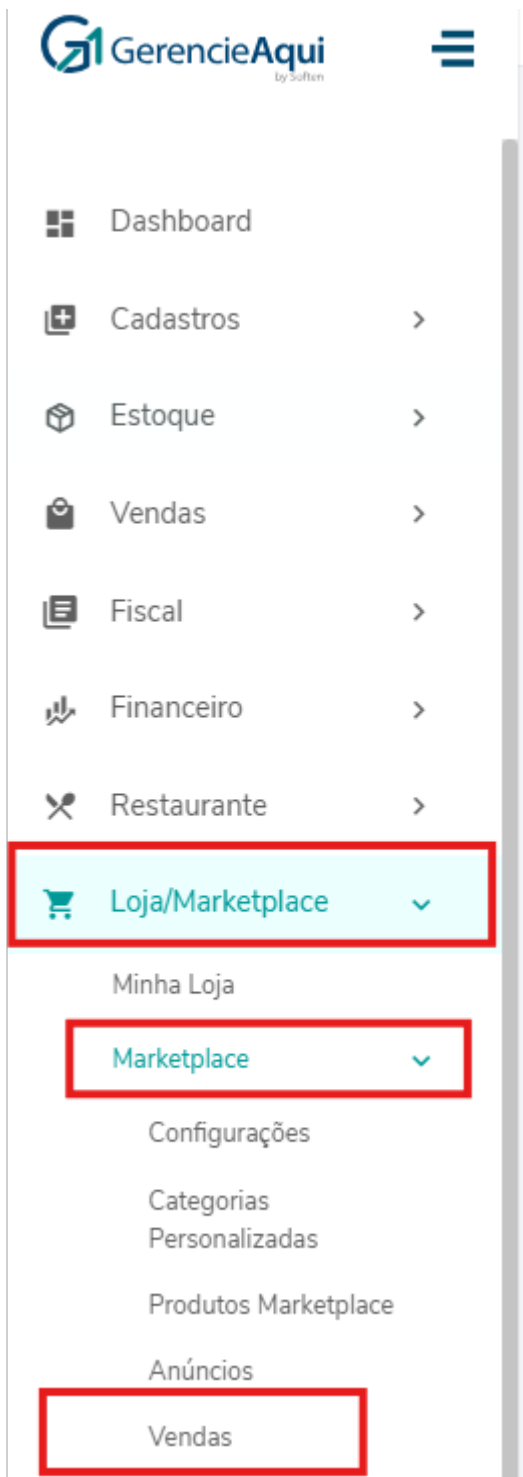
GerencieAqui
by Soften

Dashboard

Cadastros

Estoque

Vendas

Fiscal

Financeiro

Restaurante

Loja/Marketplace

Minha Loja

Marketplace

Configurações

Categorias Personalizadas

Produtos Marketplace

Anúncios

Vendas